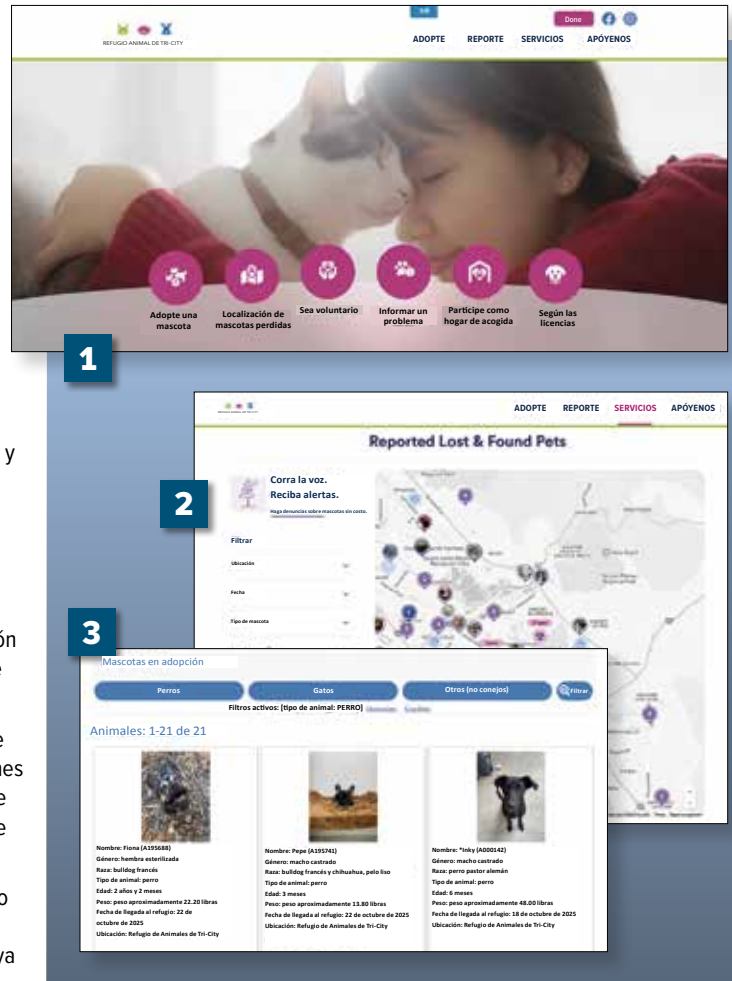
REFUGIO ANIMAL DE TRI-CITY

Edit

Done

ADOPTE REPORTE SERVICIOS APÓYENOS

Adopte una mascota

Localización de mascotas perdidas

Sea voluntario

Informar un problema

Participe como hogar de acogida

Según las licencias

1

ADOPTE REPORTE SERVICIOS APÓYENOS

Reported Lost & Found Pets

2

Corra la voz. Reciba alertas.

Haga denuncias sobre mascotas sin costo.

Filtrar

Ubicación

Fecha

Tipo de mascota

3

Mascotas en adopción

Perros

Gatos

Otros (no conejos)

Filtrar

Filtros activos: [tipo de animal: PERRO] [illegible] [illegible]

Animales: 1-21 de 21

Nombre: Fiona (A195688)
Género: hembra esterilizada
Raza: bulldog francés
Tipo de animal: perro
Edad: 2 años y 2 meses
Peso: peso aproximadamente 22.20 libras
Fecha de llegada al refugio: 22 de octubre de 2025
Ubicación: Refugio de Animales de Tri-City

Nombre: Pepe (A195741)
Género: macho castrado
Raza: bulldog francés y chihuahua, pelo liso
Tipo de animal: perro
Edad: 3 meses
Peso: peso aproximadamente 13.80 libras
Fecha de llegada al refugio: 22 de octubre de 2025
Ubicación: Refugio de Animales de Tri-City

Nombre: *Inky (A000142)
Género: macho castrado
Raza: perro pastor alemán
Tipo de animal: perro
Edad: 6 meses
Peso: peso aproximadamente 48.00 libras
Fecha de llegada al refugio: 18 de octubre de 2025
Ubicación: Refugio de Animales de Tri-City

y

ón
e

e
nes
e
e

o

va